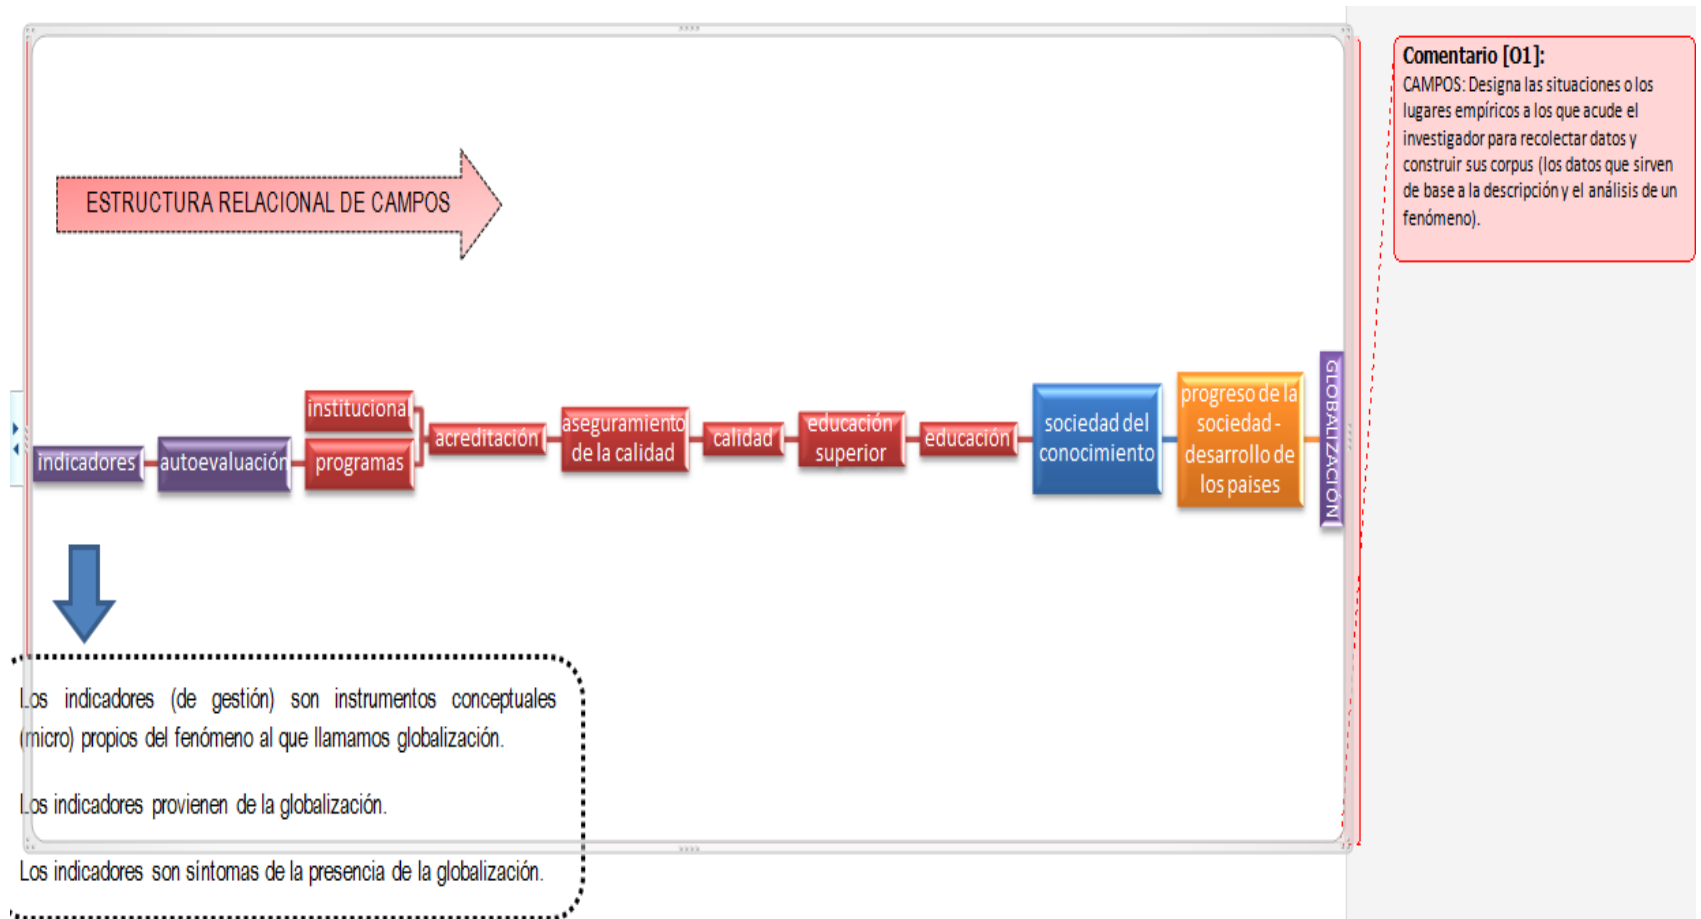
ESTRUCTURA RELACIONAL DE CAMPOS

indicadores

autoevaluación

institucional

programas

acreditación

aseguramiento de la calidad

calidad

educación superior

educación

sociedad del conocimiento

progreso de la sociedad - desarrollo de los paises

GLOBALIZACIÓN

Los indicadores (de gestión) son instrumentos conceptuales (micro) propios del fenómeno al que llamamos globalización.

Los indicadores provienen de la globalización.

Los indicadores son síntomas de la presencia de la globalización.

Comentario [01]:
CAMPOS: Designa las situaciones o los lugares empíricos a los que acude el investigador para recolectar datos y construir sus corpus (los datos que sirven de base a la descripción y el análisis de un fenómeno).